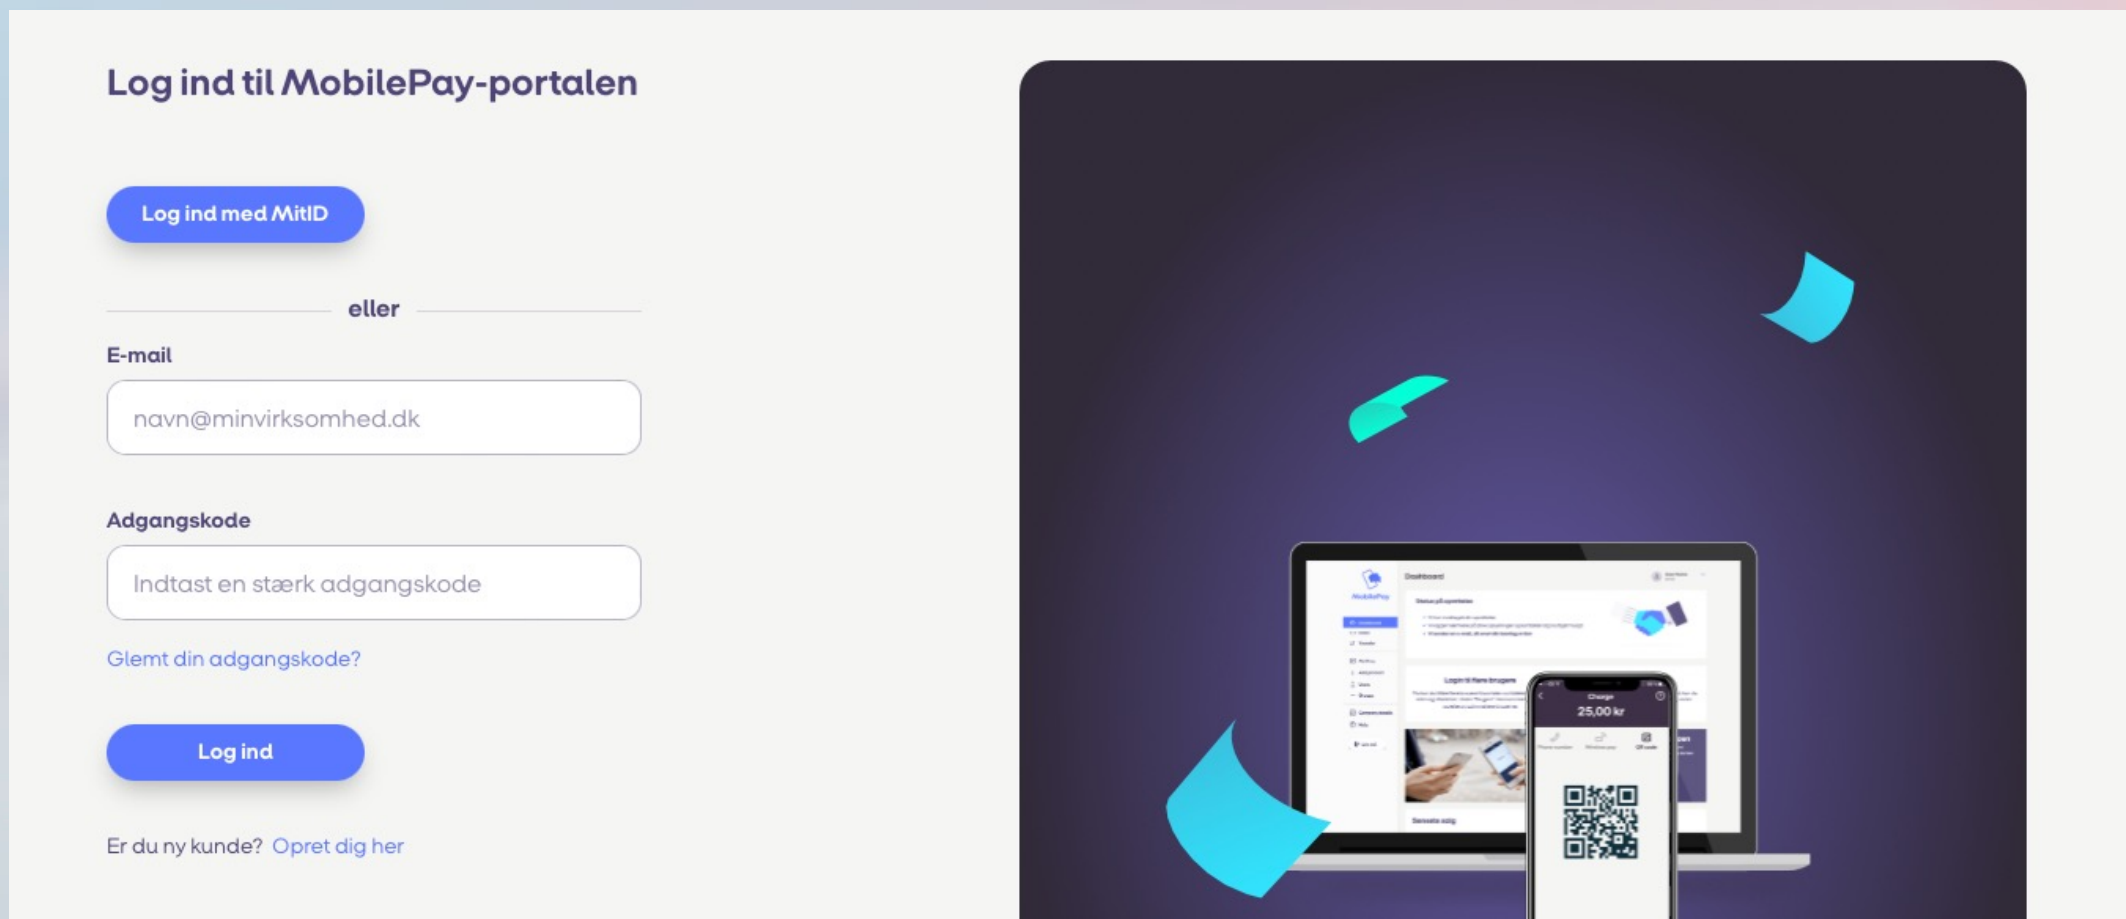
Log ind til MobilePay-portalen

Log ind med MitID

eller

E-mail

navn@minvirksomhed.dk

Adgangskode

Indtast en stærk adgangskode

Glemt din adgangskode?

Log ind

Er du ny kunde? Opret dig her

Dashboard

Charge

25,00 kr